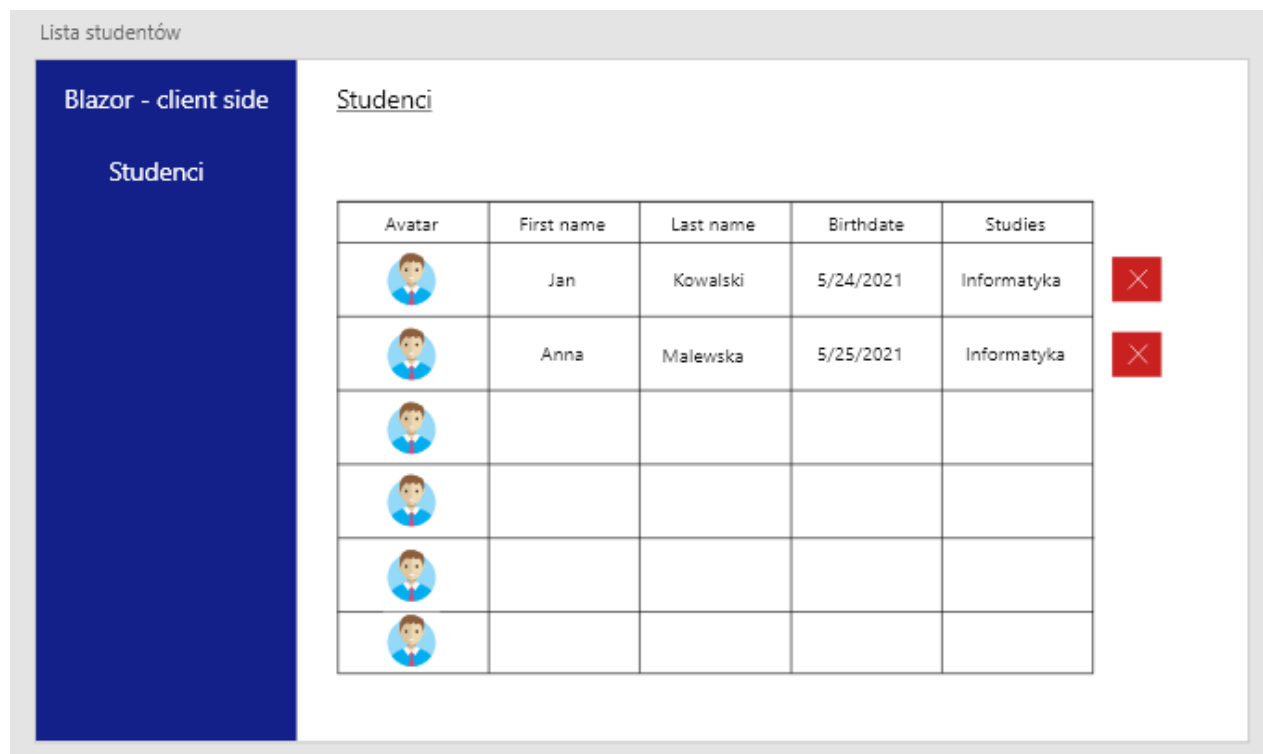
Lista studentów

Blazor - client side

Studenci

Studenci

| Avatar | First name | Last name | Birthdate | Studies |
|---|---|---|---|---|
| | Jan | Kowalski | 5/24/2021 | Informatyka |
| | Anna | Malewska | 5/25/2021 | Informatyka |
| | | | | |
| | | | | |
| | | | | |
| | | | | |